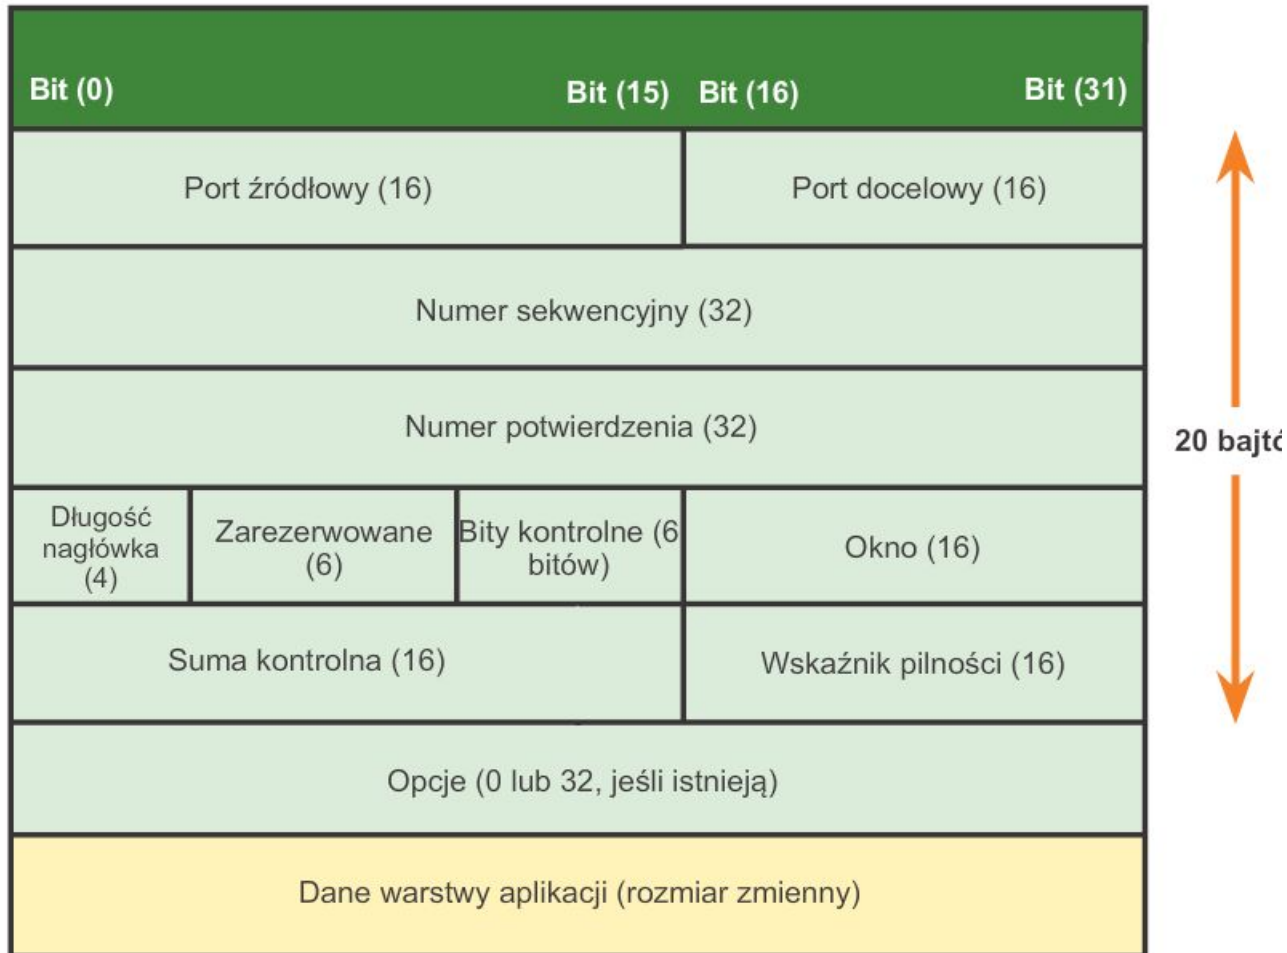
| Bit (0) | | Bit (15) | Bit (16) Bit (31) |
|---|---|---|---|
| Port źródłowy (16) | | | Port docelowy (16) |
| Numer sekwencyjny (32) | | | |
| Numer potwierdzenia (32) | | | |
| Długość nagłówka (4) | Zarezerwowane (6) | Bity kontrolne (6 bitów) | Okno (16) |
| Suma kontrolna (16) | | | Wskaźnik pilności (16) |
| Opcje (0 lub 32, jeśli istnieją) | | | |
| Dane warstwy aplikacji (rozmiar zmienny) | | | |

20 bajtó